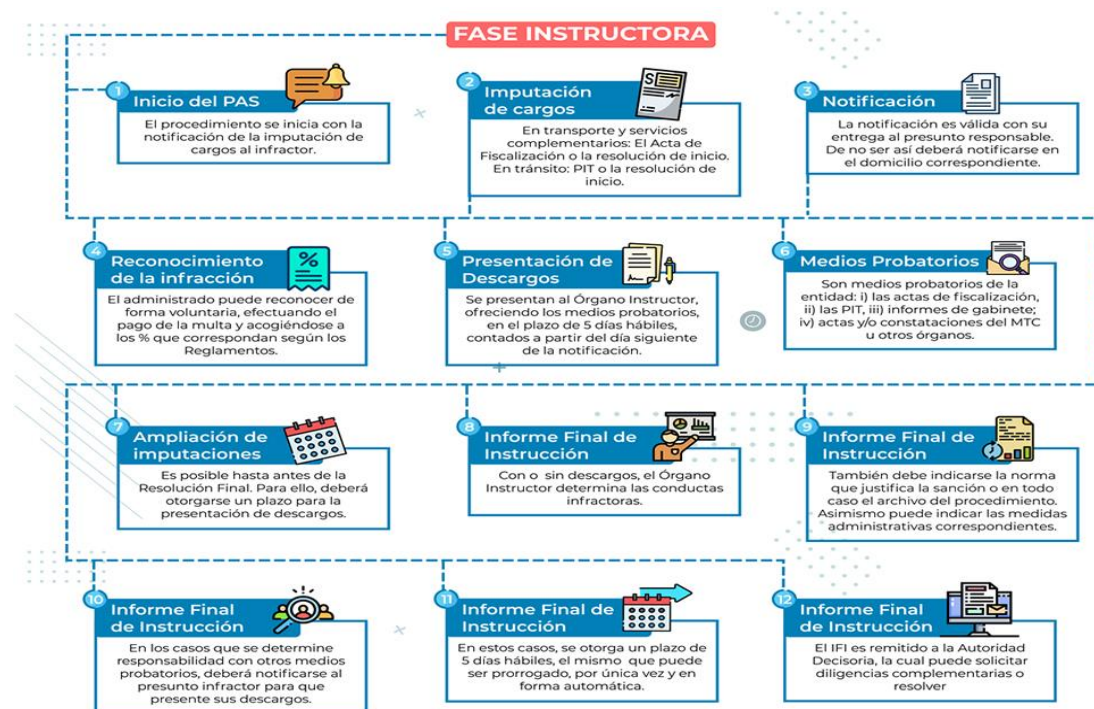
FASE INSTRUCTORA

1
Inicio del PAS
El procedimiento se inicia con la notificación de la imputación de cargos al infractor.

2
Imputación de cargos
En transporte y servicios complementarios: El Acta de Fiscalización o la resolución de inicio. En tránsito: PIT o la resolución de inicio.

3
Notificación
La notificación es válida con su entrega al presunto responsable. De no ser así deberá notificarse en el domicilio correspondiente.

4
Reconocimiento de la infracción
El administrado puede reconocer de forma voluntaria, efectuando el pago de la multa y acogiéndose a los % que correspondan según los Reglamentos.

5
Presentación de Descargos
Se presentan al Órgano Instructor, ofreciendo los medios probatorios, en el plazo de 5 días hábiles, contados a partir del día siguiente de la notificación.

6
Medios Probatorios
Son medios probatorios de la entidad: i) las actas de fiscalización, ii) las PIT, iii) informes de gabinete; iv) actas y/o constataciones del MTC u otros órganos.

7
Ampliación de imputaciones
Es posible hasta antes de la Resolución Final. Para ello, deberá otorgarse un plazo para la presentación de descargos.

8
Informe Final de Instrucción
Con o sin descargos, el Órgano Instructor determina las conductas infractoras.

9
Informe Final de Instrucción
También debe indicarse la norma que justifica la sanción o en todo caso el archivo del procedimiento. Asimismo puede indicar las medidas administrativas correspondientes.

10
Informe Final de Instrucción
En los casos que se determine responsabilidad con otros medios probatorios, deberá notificarse al presunto infractor para que presente sus descargos.

11
Informe Final de Instrucción
En estos casos, se otorga un plazo de 5 días hábiles, el mismo que puede ser prorrogado, por única vez y en forma automática.

12
Informe Final de Instrucción
El IFI es remitido a la Autoridad Decisoria, la cual puede solicitar diligencias complementarias o resolver